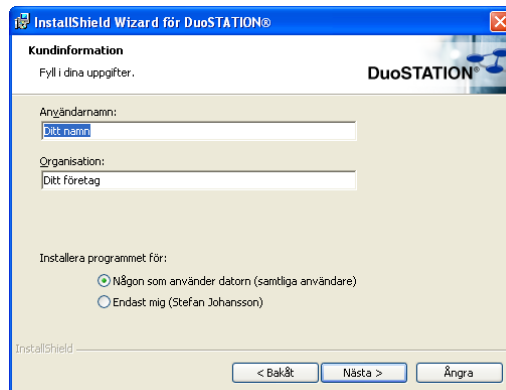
InstallShield Wizard för DuoSTATION®

Kundinformation

Fyll i dina uppgifter.

DuoSTATION®

Användarnamn:

Ditt namn

Organisation:

Ditt företag

Installera programmet för:

Någon som använder datorn (samtliga användare)

Endast mig (Stefan Johansson)

InstallShield

< Bakåt

Nästa >

Ångra